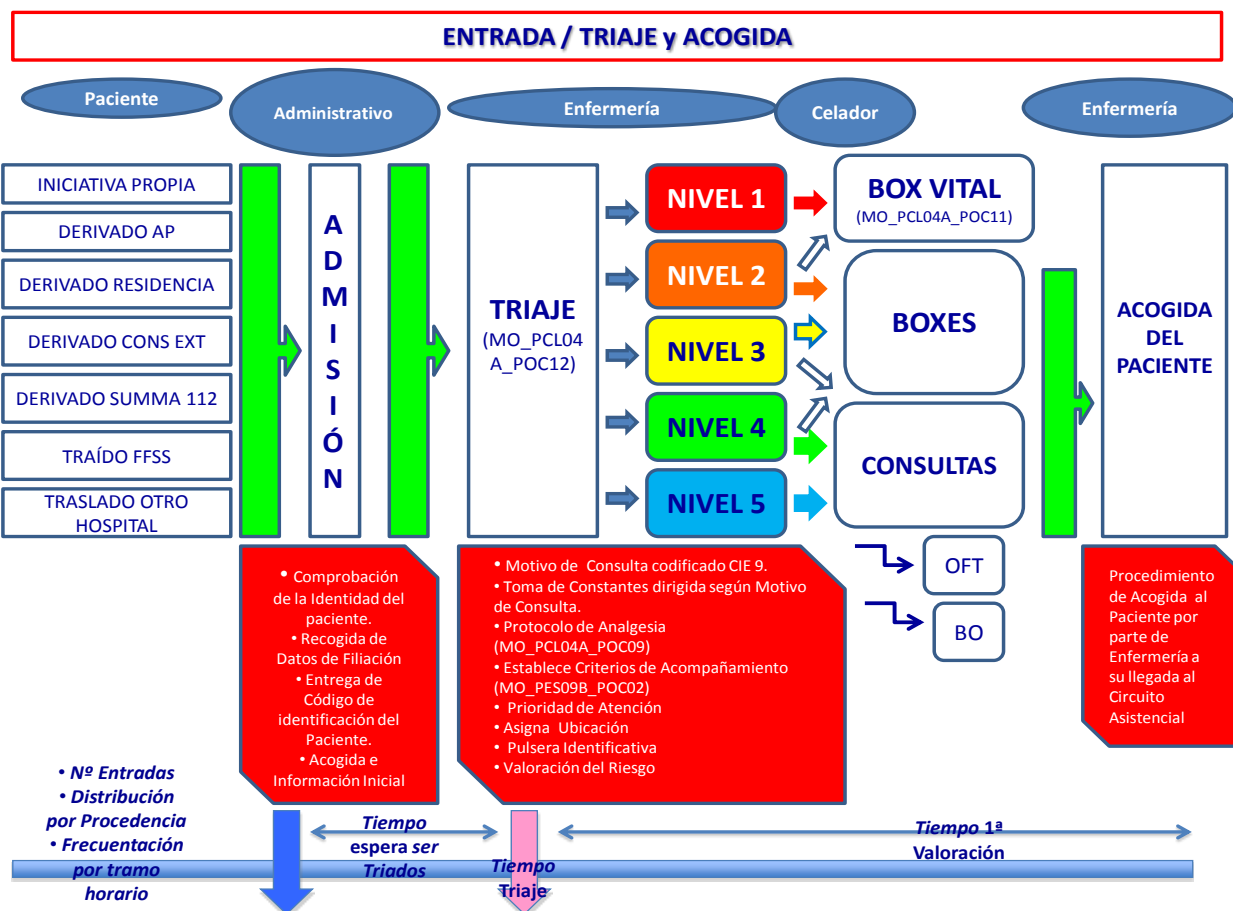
ENTRADA / TRIAJE y ACOGIDA

Paciente

Administrativo

Enfermería

Celador

Enfermería

INICIATIVA PROPIA

DERIVADO AP

DERIVADO RESIDENCIA

DERIVADO CONS EXT

DERIVADO SUMMA 112

TRAÍDO FFSS

TRASLADO OTRO HOSPITAL

A D M I S I Ó N

TRIAJE (MO_PCL04A_POC12)

NIVEL 1

NIVEL 2

NIVEL 3

NIVEL 4

NIVEL 5

BOX VITAL (MO_PCL04A_POC11)

BOXES

CONSULTAS

OFT

BO

ACOGIDA DEL PACIENTE

• Comprobación de la Identidad del paciente.
• Recogida de Datos de Filiación
• Entrega de Código de identificación del Paciente.
• Acogida e Información Inicial

• Motivo de Consulta codificado CIE 9.
• Toma de Constantes dirigida según Motivo de Consulta.
• Protocolo de Analgesia (MO_PCL04A_POC09)
• Establece Criterios de Acompañamiento (MO_PES09B_POC02)
• Prioridad de Atención.
• Asigna Ubicación
• Pulsera Identificativa
• Valoración del Riesgo

Procedimiento de Acogida al Paciente por parte de Enfermería a su llegada al Circuito Asistencial

• Nº Entradas
• Distribución por Procedencia
• Frecuentación por tramo horario

Tiempo espera ser Triados

Tiempo Triaje

Tiempo 1ª Valoración